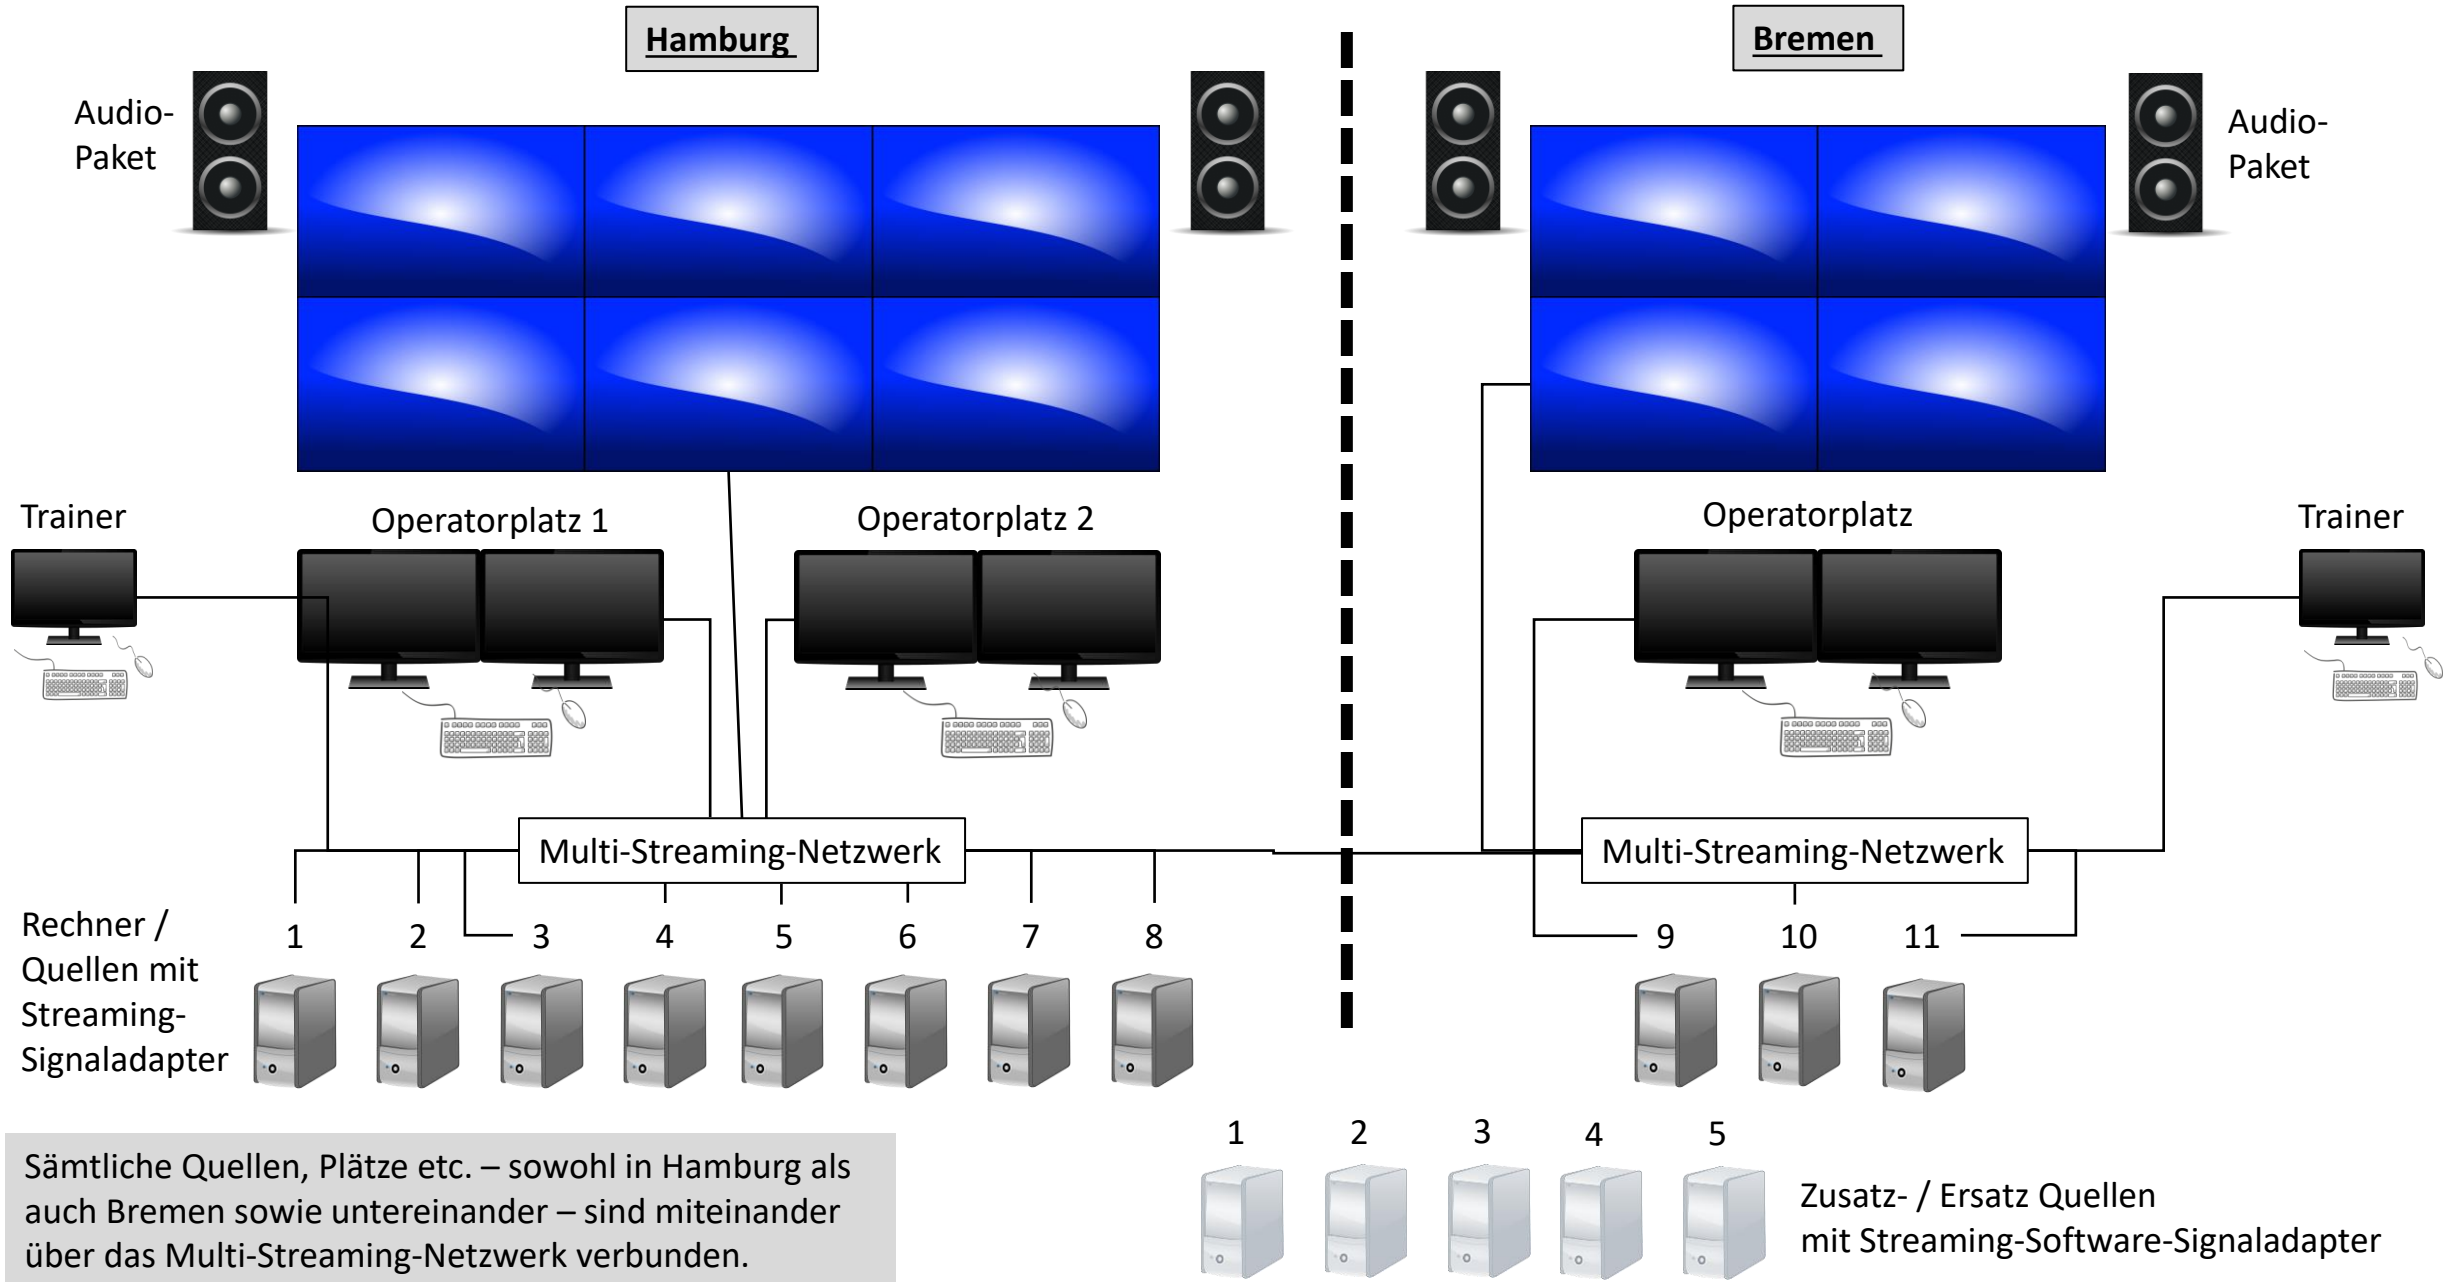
Hamburg

Bremen

Audio-Paket

Audio-Paket

Trainer

Operatorplatz 1

Operatorplatz 2

Operatorplatz

Trainer

Multi-Streaming-Netzwerk

Multi-Streaming-Netzwerk

Rechner / Quellen mit Streaming-Signaladapter

1 2 3 4 5 6 7 8

9 10 11

1 2 3 4 5

Zusatz- / Ersatz Quellen mit Streaming-Software-Signaladapter

Sämtliche Quellen, Plätze etc. – sowohl in Hamburg als auch Bremen sowie untereinander – sind miteinander über das Multi-Streaming-Netzwerk verbunden.